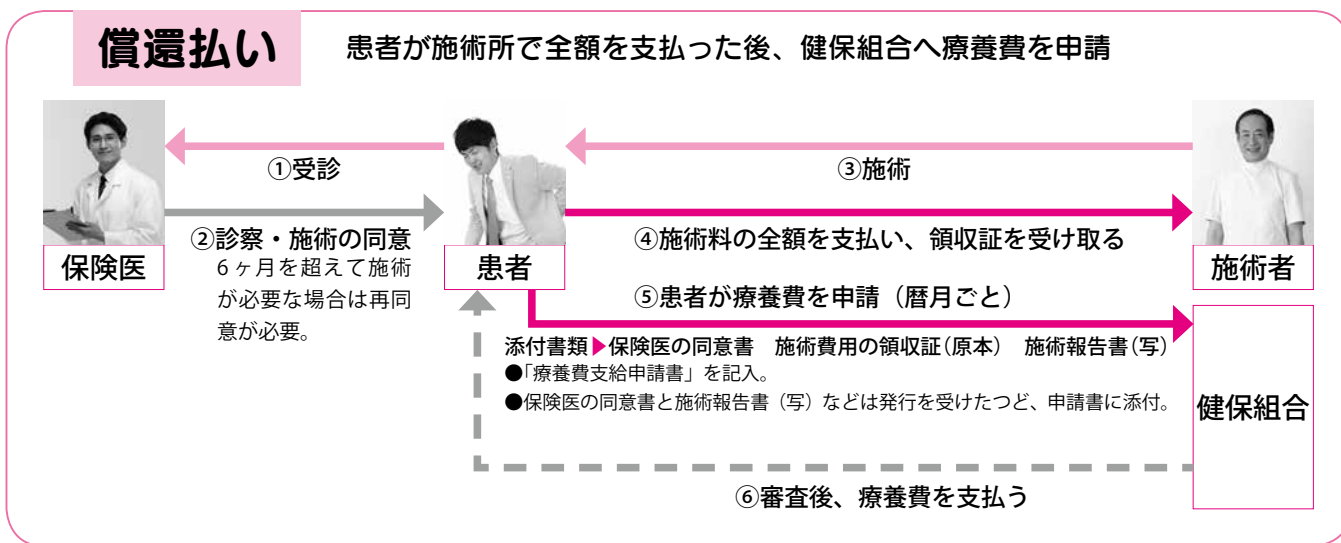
償還払い

患者が施術所で全額を支払った後、健保組合へ療養費を申請

①受診

③施術

②診察・施術の同意
6ヶ月を超えて施術が必要な場合は再同意が必要。

④施術料の全額を支払い、領収証を受け取る

保険医

患者

施術者

⑤患者が療養費を申請（暦月ごと）

添付書類▶保険医の同意書　施術費用の領収証（原本）　施術報告書（写）
●「療養費支給申請書」を記入。
●保険医の同意書と施術報告書（写）などは発行を受けたつど、申請書に添付。

健保組合

⑥審査後、療養費を支払う